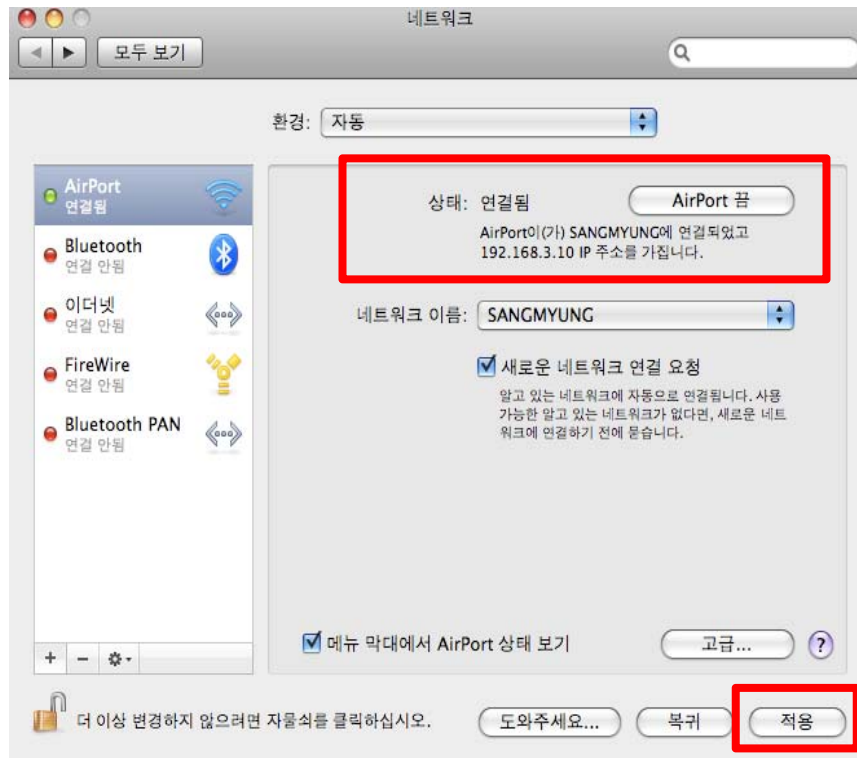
네트워크

모두 보기

환경: 자동

AirPort
연결됨

Bluetooth
연결 안됨

이더넷
연결 안됨

FireWire
연결 안됨

Bluetooth PAN
연결 안됨

상태: 연결됨

AirPort 끔

AirPort이(가) SANGMYUNG에 연결되었고 192.168.3.10 IP 주소를 가집니다.

네트워크 이름: SANGMYUNG

새로운 네트워크 연결 요청

알고 있는 네트워크에 자동으로 연결됩니다. 사용 가능한 알고 있는 네트워크가 없다면, 새로운 네트워크에 연결하기 전에 묻습니다.

메뉴 막대에서 AirPort 상태 보기

고급...

?

+ −

더 이상 변경하지 않으려면 자물쇠를 클릭하십시오.

도와주세요...

복귀

적용